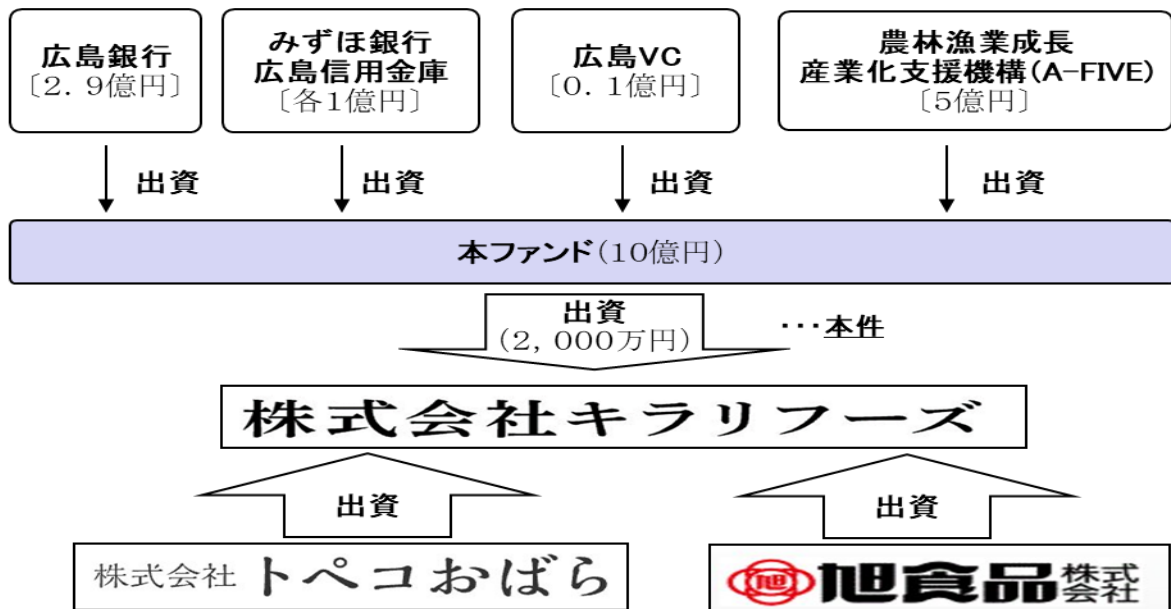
広島銀行
〔2．9億円〕

みずほ銀行
広島信用金庫
〔各1億円〕

広島VC
〔0．1億円〕

農林漁業成長
産業化支援機構（A-FIVE）
〔5億円〕

出資

出資

出資

出資

本ファンド（10億円）

出資
（2，000万円）

・・・本件

株式会社キラリフーズ

出資

出資

株式会社 トペコおばら

旭 旭食品 株式会社